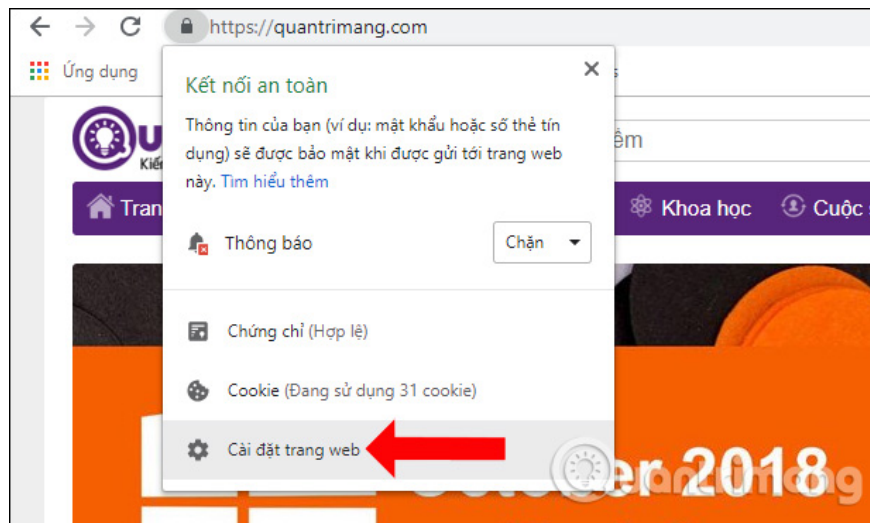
https://quantrimang.com

Ứng dụng

Kết nối an toàn

Thông tin của bạn (ví dụ: mật khẩu hoặc số thẻ tín dụng) sẽ được bảo mật khi được gửi tới trang web này. Tìm hiểu thêm

Thông báo

Chặn

Chứng chỉ (Hợp lệ)

Cookie (Đang sử dụng 31 cookie)

Cài đặt trang web

Trang

Khoa học

Cuộc s

êm

er 2018

quantrimang